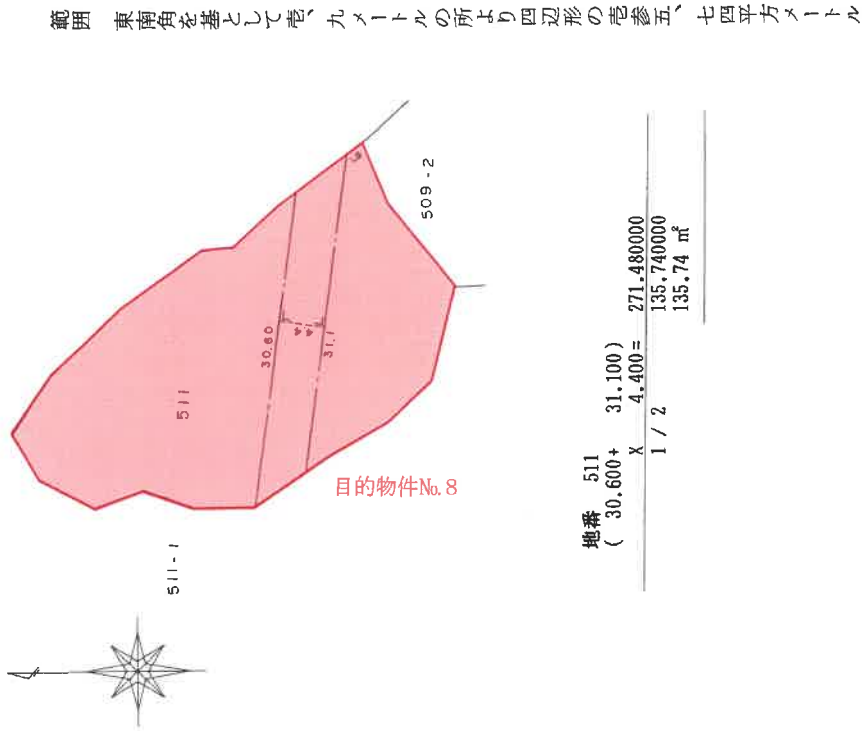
範囲　東南角を基として壱、九メートルの所より四辺形の壱参五、七四平方メートル

509-2

511

30.60

31.1

目的物件No.8

511-1

地番　511
（ 30.600＋　31.100）
　　　X　　4.400＝　　271.480000
　　1 / 2　　　　　　135.740000
　　　　　　　　　　　135.74 ㎡